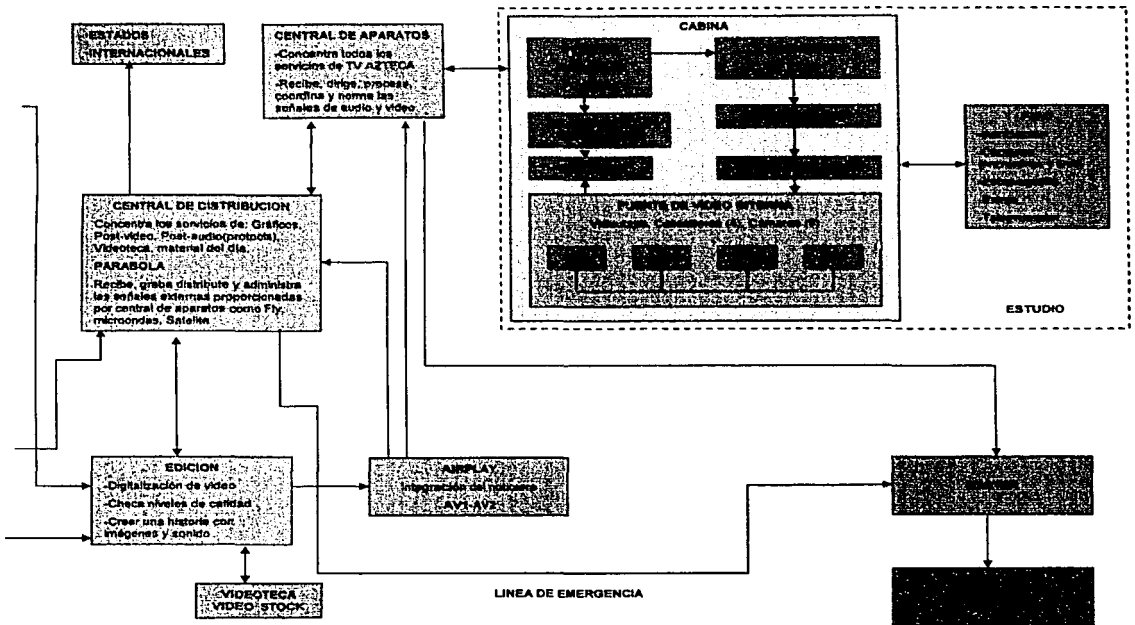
ESTADOS INTERNACIONALES

CENTRAL DE APARATOS
-Concentra todos los servicios de TV AZTECA
-Recibe, dirige, procesa, coordina y norma las señales de audio y video

CABINA

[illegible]

ESTUDIO

CENTRAL DE DISTRIBUCION
Concentra los servicios de: Graficos, Post-video, Post-audio(protools), Videoteca, material del dia.
PARABOLA
Recibe, graba distribuye y administra las señales externas proporcionadas por central de aparatos como Fly, microondas, Satelite

EDICION
-Digitalización de video
-Checa niveles de calidad
-Crear una historia con imágenes y sonido

AIRPLAY
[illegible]
AV1-AV2

VIDEOTECA
VIDEO STOCK

LINEA DE EMERGENCIA